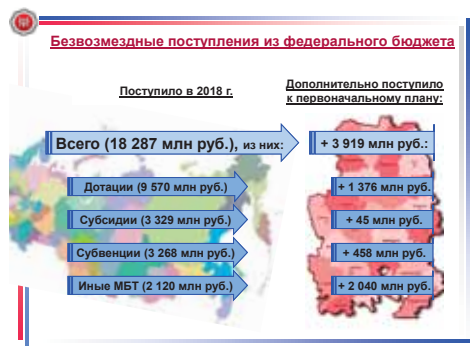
Безвозмездные поступления из федерального бюджета

Поступило в 2018 г.

Дополнительно поступило к первоначальному плану:

Всего (18 287 млн руб.), из них:

+ 3 919 млн руб.:

Дотации (9 570 млн руб.)

+ 1 376 млн руб.

Субсидии (3 329 млн руб.)

+ 45 млн руб.

Субвенции (3 268 млн руб.)

+ 458 млн руб.

Иные МБТ (2 120 млн руб.)

+ 2 040 млн руб.